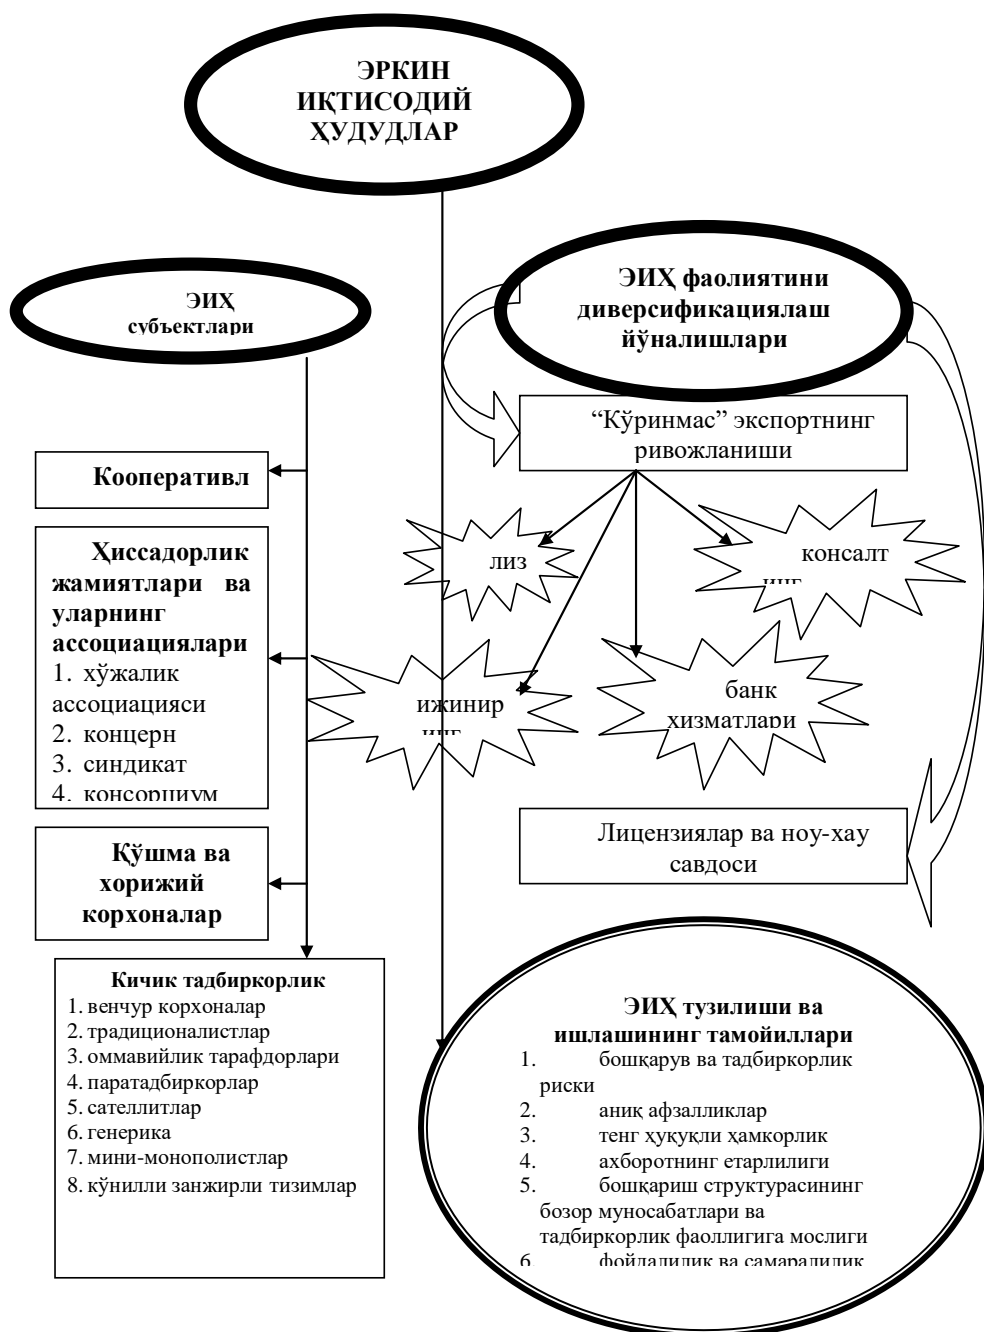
ЭРКИН ИҚТИСОДИЙ ҲУДУДЛАР

ЭИҲ субъектлари

ЭИҲ фаолиятини диверсификациялаш йўналишлари

“Кўринмас” экспортнинг ривожланиши

Кооперативл

Ҳиссадорлик жамиятлари ва уларнинг ассоциациялари
1. хўжалик ассоциацияси
2. концерн
3. синдикат
4. консорциум

лиз

консалт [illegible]

ижинир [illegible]

банк хизматлари

Лицензиялар ва ноу-хау савдоси

Қўшма ва хорижий корхоналар

Кичик тадбиркорлик
1. венчур корхоналар
2. традиционалистлар
3. оммавийлик тарафдорлари
4. паратадбиркорлар
5. сателлитлар
6. генерика
7. мини-монополистлар
8. кўнилли занжирли тизимлар

ЭИҲ тузилиши ва ишлашининг тамойиллари
1. бошқарув ва тадбиркорлик риски
2. аниқ афзалликлар
3. тенг ҳуқуқли ҳамкорлик
4. ахборотнинг етарлилиги
5. бошқариш структурасининг бозор муносабатлари ва тадбиркорлик фаоллигига мослиги
6. фойдалилик ва самарадилик